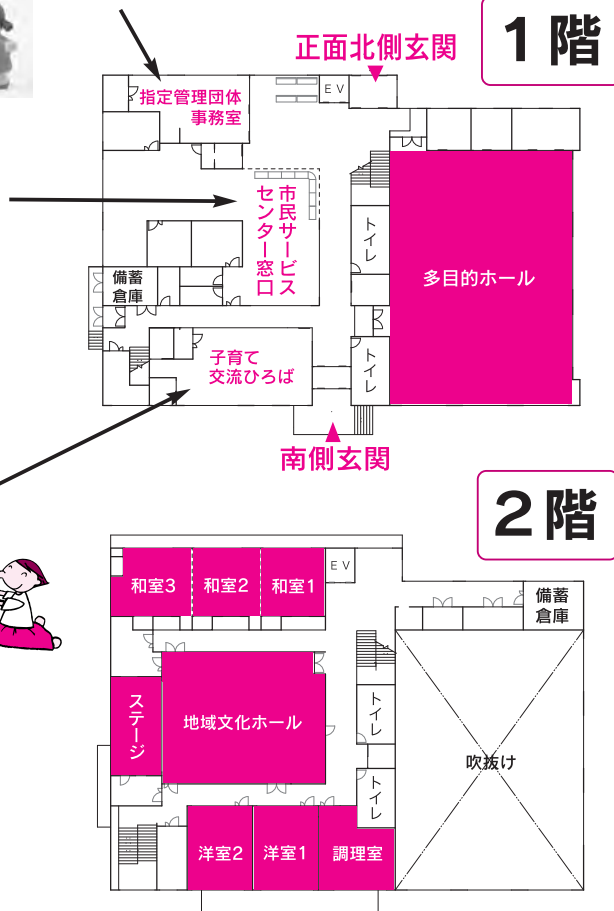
1階

正面北側玄関

指定管理団体事務室

EV

市民サービスセンター窓口

トイレ

多目的ホール

備蓄倉庫

子育て交流ひろば

トイレ

南側玄関

2階

和室3

和室2

和室1

EV

備蓄倉庫

ステージ

地域文化ホール

トイレ

吹抜け

トイレ

洋室2

洋室1

調理室